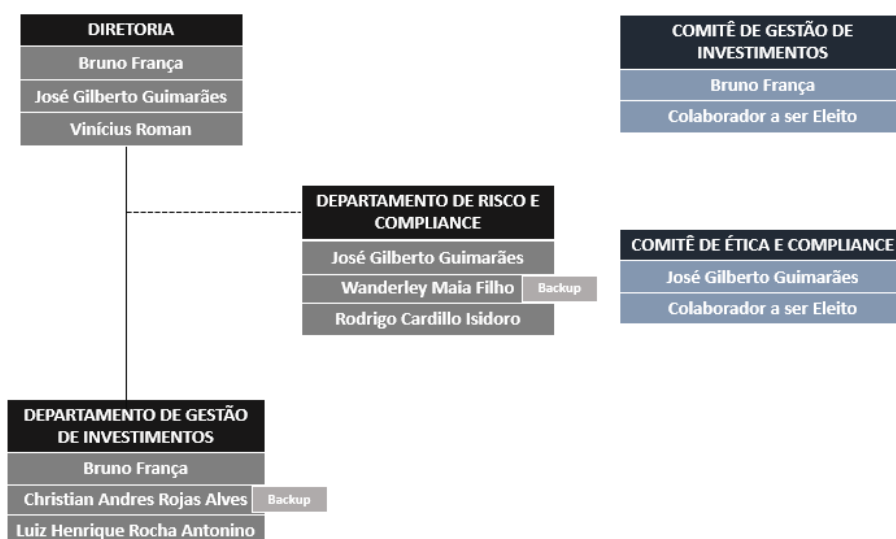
DIRETORIA
Bruno França
José Gilberto Guimarães
Vinícius Roman

COMITÊ DE GESTÃO DE INVESTIMENTOS
Bruno França
Colaborador a ser Eleito

DEPARTAMENTO DE RISCO E COMPLIANCE
José Gilberto Guimarães
Wanderley Maia Filho
Backup
Rodrigo Cardillo Isidoro

COMITÊ DE ÉTICA E COMPLIANCE
José Gilberto Guimarães
Colaborador a ser Eleito

DEPARTAMENTO DE GESTÃO DE INVESTIMENTOS
Bruno França
Christian Andres Rojas Alves
Backup
Luiz Henrique Rocha Antonino